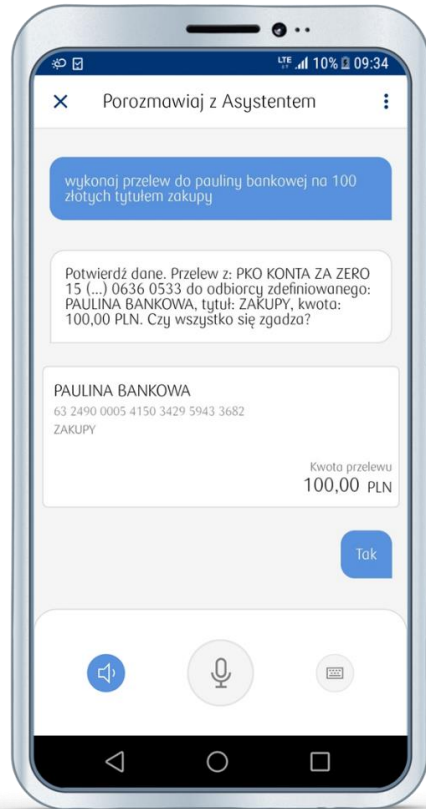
LTE 10% 09:34

Porozmawiaj z Asystentem

wykonaj przelew do pauliny bankowej na 100 złotych tytułem zakupy

Potwierdź dane. Przelew z: PKO KONTA ZA ZERO 15 (...) 0636 0533 do odbiorcy zdefiniowanego: PAULINA BANKOWA, tytuł: ZAKUPY, kwota: 100,00 PLN. Czy wszystko się zgadza?

PAULINA BANKOWA
63 2490 0005 4150 3429 5943 3682
ZAKUPY

Kwota przelewu
100,00 PLN

Tak